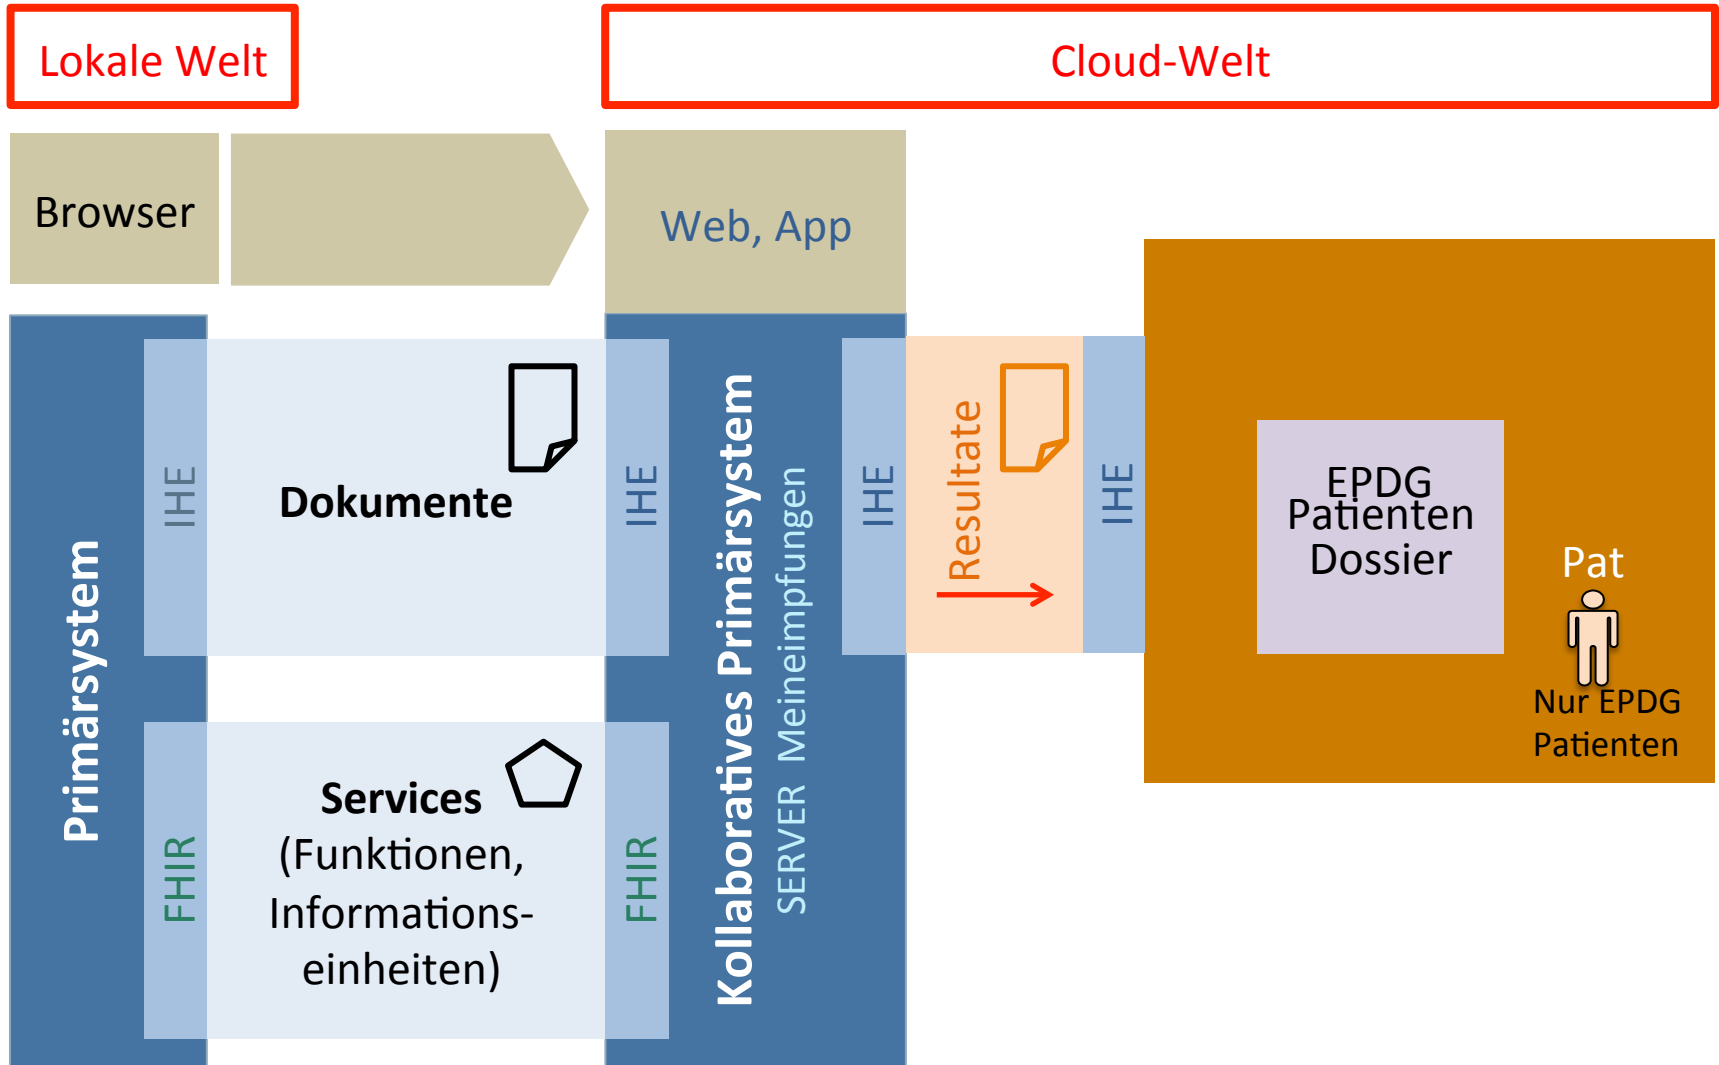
Lokale Welt

Cloud-Welt

Browser

Web, App

Primärsystem

IHE

Dokumente

IHE

Kollaboratives Primärsystem

SERVER Meineimpfungen

IHE

Resultate

IHE

EPDG Patienten Dossier

Pat

Nur EPDG Patienten

FHIR

Services (Funktionen, Informationseinheiten)

FHIR